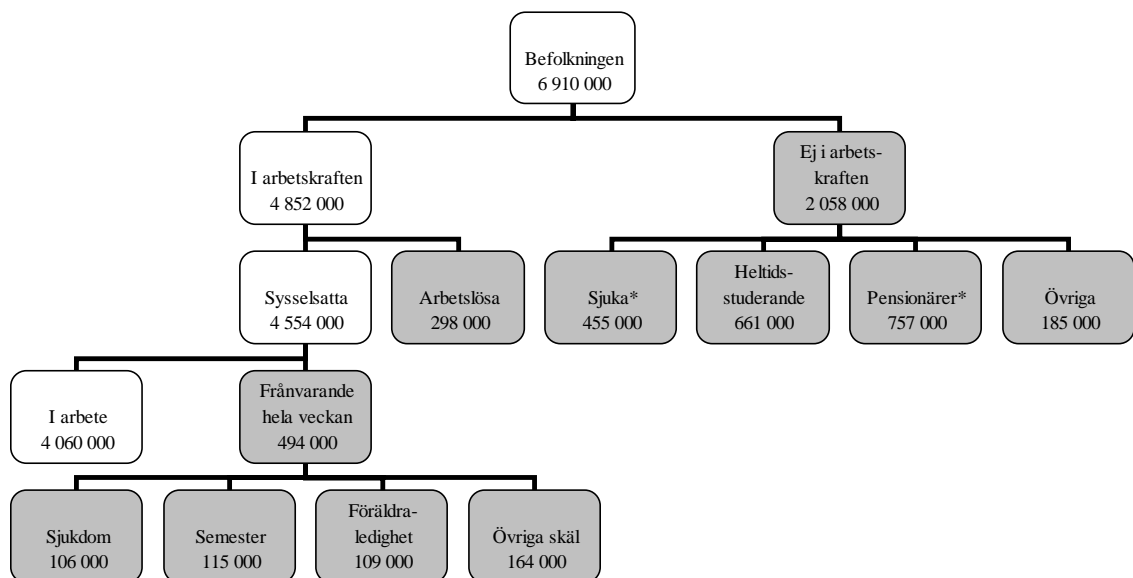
Befolkningen
6 910 000

I arbetskraften
4 852 000

Ej i arbetskraften
2 058 000

Sysselsatta
4 554 000

Arbetslösa
298 000

Sjuka*
455 000

Heltidsstuderande
661 000

Pensionärer*
757 000

Övriga
185 000

I arbete
4 060 000

Frånvarande hela veckan
494 000

Sjukdom
106 000

Semester
115 000

Föräldraledighet
109 000

Övriga skäl
164 000